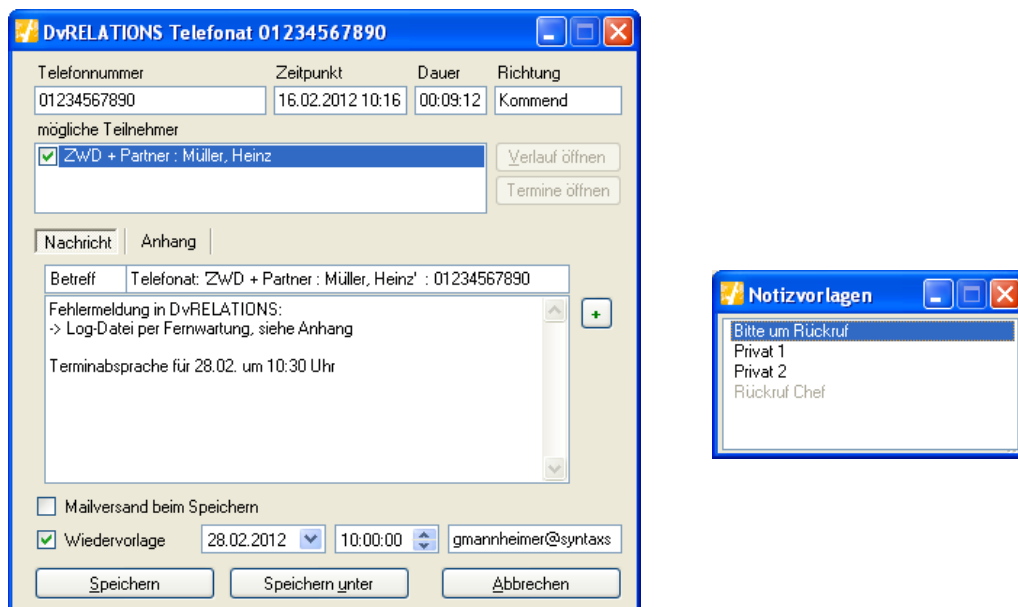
DvRELATIONS Telefonat 01234567890

Telefonnummer
01234567890
Zeitpunkt
16.02.2012 10:16
Dauer
00:09:12
Richtung
Kommend

mögliche Teilnehmer
ZWD + Partner : Müller, Heinz

Verlauf öffnen
Termine öffnen

Nachricht
Anhang

Betreff
Telefonat: 'ZWD + Partner : Müller, Heinz' : 01234567890

Fehlermeldung in DvRELATIONS:
-> Log-Datei per Fernwartung, siehe Anhang

Terminabsprache für 28.02. um 10:30 Uhr

+

Mailversand beim Speichern
Wiedervorlage
28.02.2012
10:00:00
gmannheimer@syntaxs

Speichern
Speichern unter
Abbrechen

Notizvorlagen

Bitte um Rückruf
Privat 1
Privat 2
Rückruf Chef